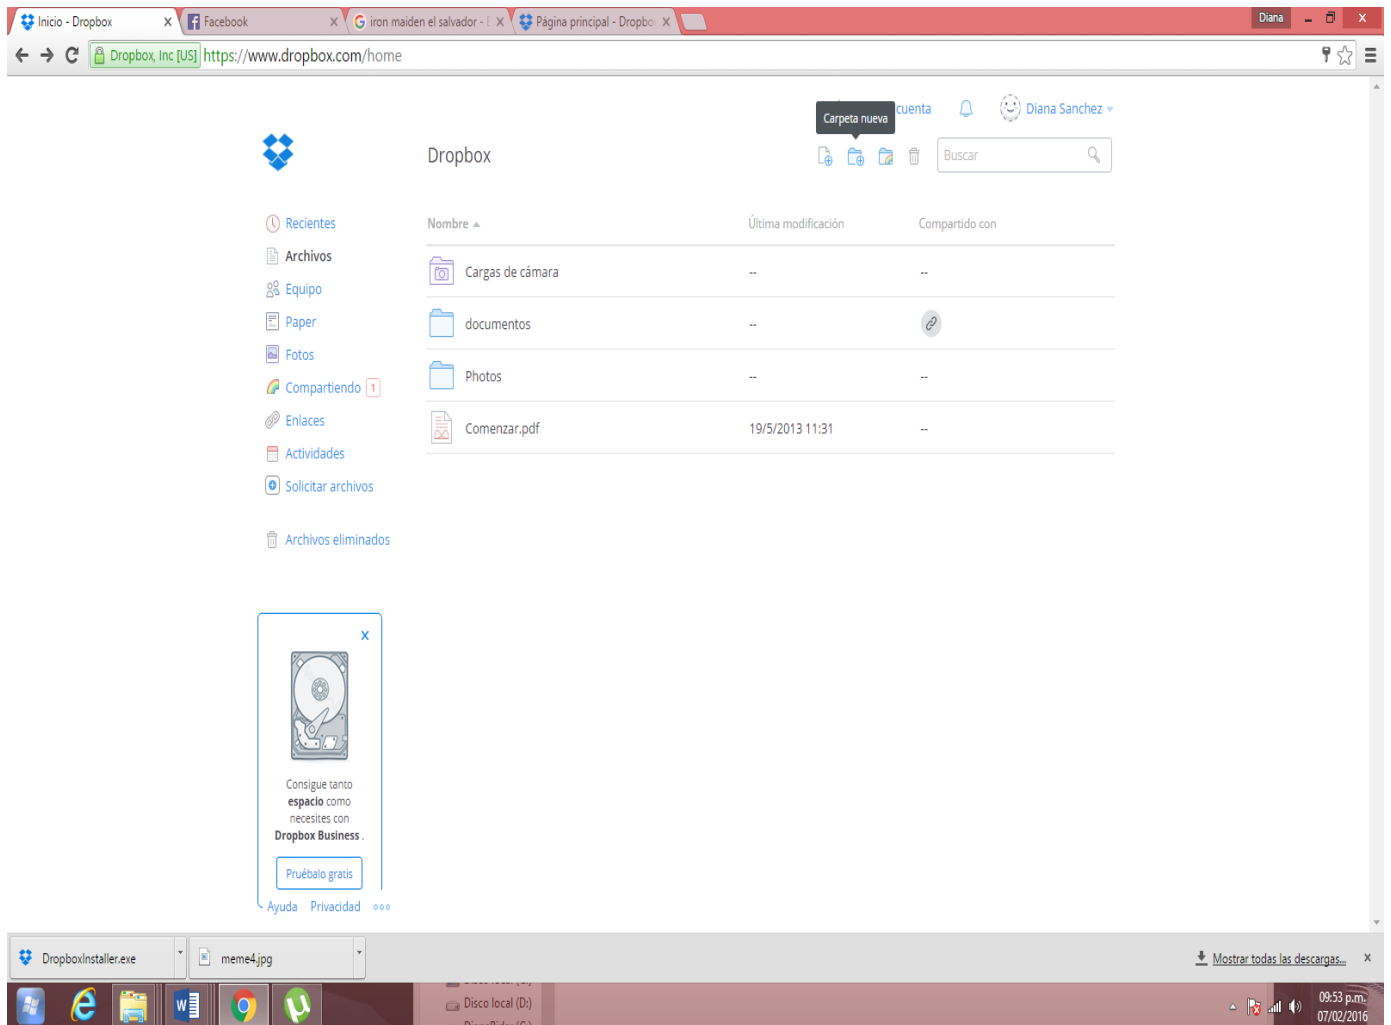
Inicio - Dropbox
Facebook
iron maiden el salvador - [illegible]
Página principal - Dropbo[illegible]
Diana

Dropbox, Inc [US] https://www.dropbox.com/home

Carpeta nueva
cuenta
Diana Sanchez

Dropbox
Buscar

Recientes
Archivos
Equipo
Paper
Fotos
Compartiendo 1
Enlaces
Actividades
Solicitar archivos

Archivos eliminados

| Nombre ▲ | Última modificación | Compartido con |
|---|---|---|
| Cargas de cámara | -- | -- |
| documentos | -- | |
| Photos | -- | -- |
| Comenzar.pdf | 19/5/2013 11:31 | -- |

x
Consigue tanto **espacio** como necesites con **Dropbox Business**.
Pruébalo gratis

Ayuda Privacidad ○○○

DropboxInstaller.exe
meme4.jpg
Mostrar todas las descargas...

Disco local (D:)
09:53 p.m.
07/02/2016